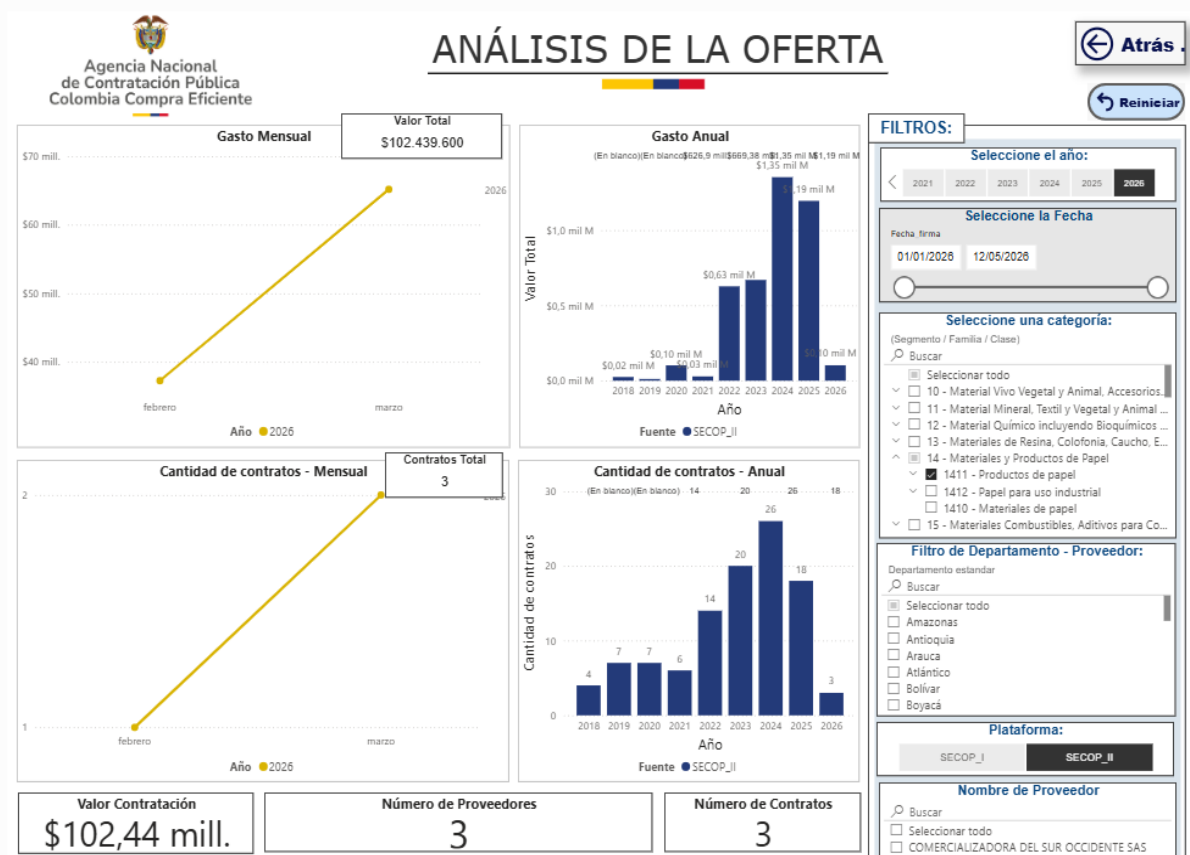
Agencia Nacional de Contratación Pública Colombia Compra Eficiente

ANÁLISIS DE LA OFERTA

Atrás .

Reiniciar

Gasto Mensual

Valor Total
$102.439.600

$70 mill.
$60 mill.
$50 mill.
$40 mill.
2026
febrero
marzo
Año ● 2026

Gasto Anual
(En blanco) (En blanco) $626,9 mil $669,38 mil $1,35 mil M $1,19 mil M
Valor Total
$1,0 mil M
$0,5 mil M
$0,0 mil M
$0,02 mil M
$0,10 mil M
$0,03 mil M
$0,63 mil M
$1,35 mil M
$1,19 mil M
$0,10 mil M
2018 2019 2020 2021 2022 2023 2024 2025 2026
Año
Fuente ● SECOP_II

Cantidad de contratos - Mensual

Contratos Total
3

2
1
2026
febrero
marzo
Año ● 2026

Cantidad de contratos - Anual
(En blanco) (En blanco) 14 20 26 18
30
20
10
0
Cantidad de contratos
4 7 7 6 14 20 26 18 3
2018 2019 2020 2021 2022 2023 2024 2025 2026
Año
Fuente ● SECOP_II

FILTROS:

Seleccione el año:
2021 2022 2023 2024 2025 2026

Seleccione la Fecha
Fecha_firma
01/01/2026 12/05/2026

Seleccione una categoría:
(Segmento / Familia / Clase)
Buscar
Seleccionar todo
10 - Material Vivo Vegetal y Animal, Accesorios...
11 - Material Mineral, Textil y Vegetal y Animal ...
12 - Material Químico incluyendo Bioquímicos ...
13 - Materiales de Resina, Colofonia, Caucho, E...
14 - Materiales y Productos de Papel
1411 - Productos de papel
1412 - Papel para uso industrial
1410 - Materiales de papel
15 - Materiales Combustibles, Aditivos para Co...

Filtro de Departamento - Proveedor:
Departamento estandar
Buscar
Seleccionar todo
Amazonas
Antioquia
Arauca
Atlántico
Bolívar
Boyacá

Plataforma:
SECOP_I
SECOP_II

Nombre de Proveedor
Buscar
Seleccionar todo
COMERCIALIZADORA DEL SUR OCCIDENTE SAS

Valor Contratación
$102,44 mill.

Número de Proveedores
3

Número de Contratos
3